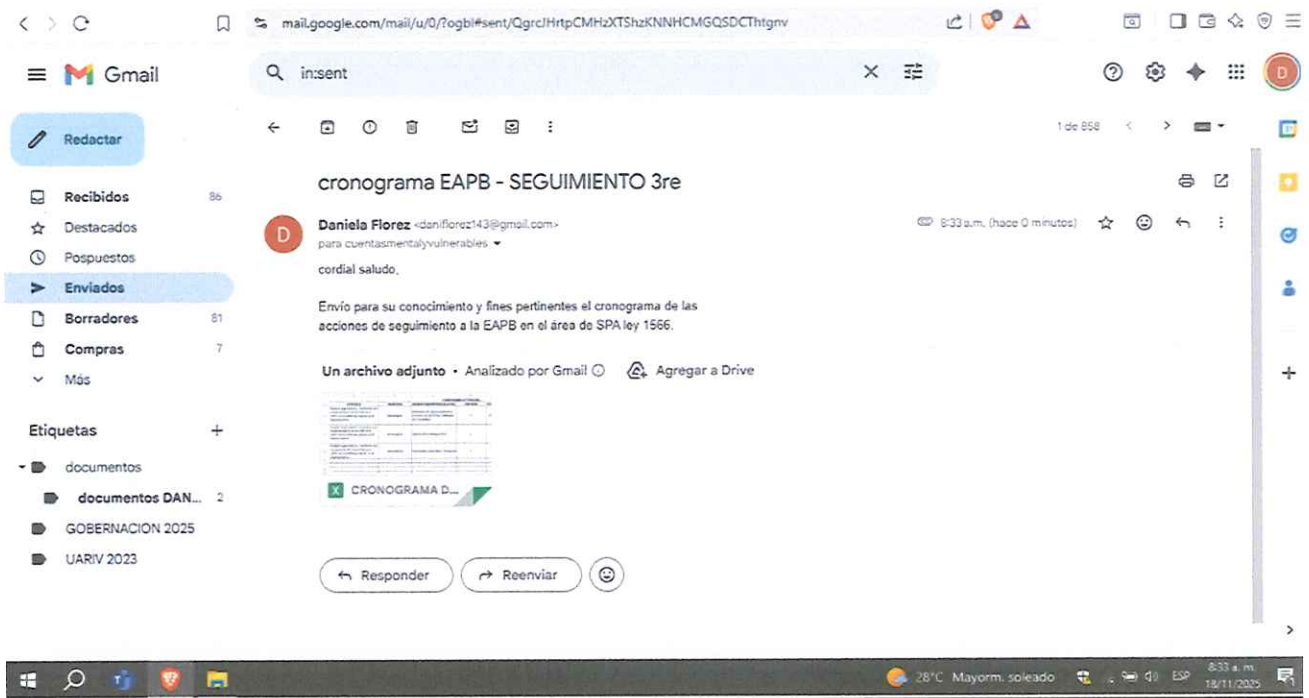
mail.google.com/mail/u/0/?ogbl#sent/QgrcJHrtpCMHzXTShzKNNHCMGQSDCThtgnv

Gmail

in:sent

Redactar

Recibidos 86
Destacados
Pospuestos
Enviados
Borradores 81
Compras 7
Más

Etiquetas +
documentos
documentos DAN... 2
GOBERNACION 2025
UARIV 2023

1 de 858

cronograma EAPB - SEGUIMIENTO 3re

Daniela Florez <daniflorez143@gmail.com>
para cuentasmentalyvulnerables
8:33 a.m. (hace 0 minutos)

cordial saludo,

Envío para su conocimiento y fines pertinentes el cronograma de las acciones de seguimiento a la EAPB en el área de SPA ley 1566.

Un archivo adjunto • Analizado por Gmail
Agregar a Drive

CRONOGRAMA D...

Responder
Reenviar

28°C Mayorm. soleado ESP 8:33 a.m. 18/11/2025